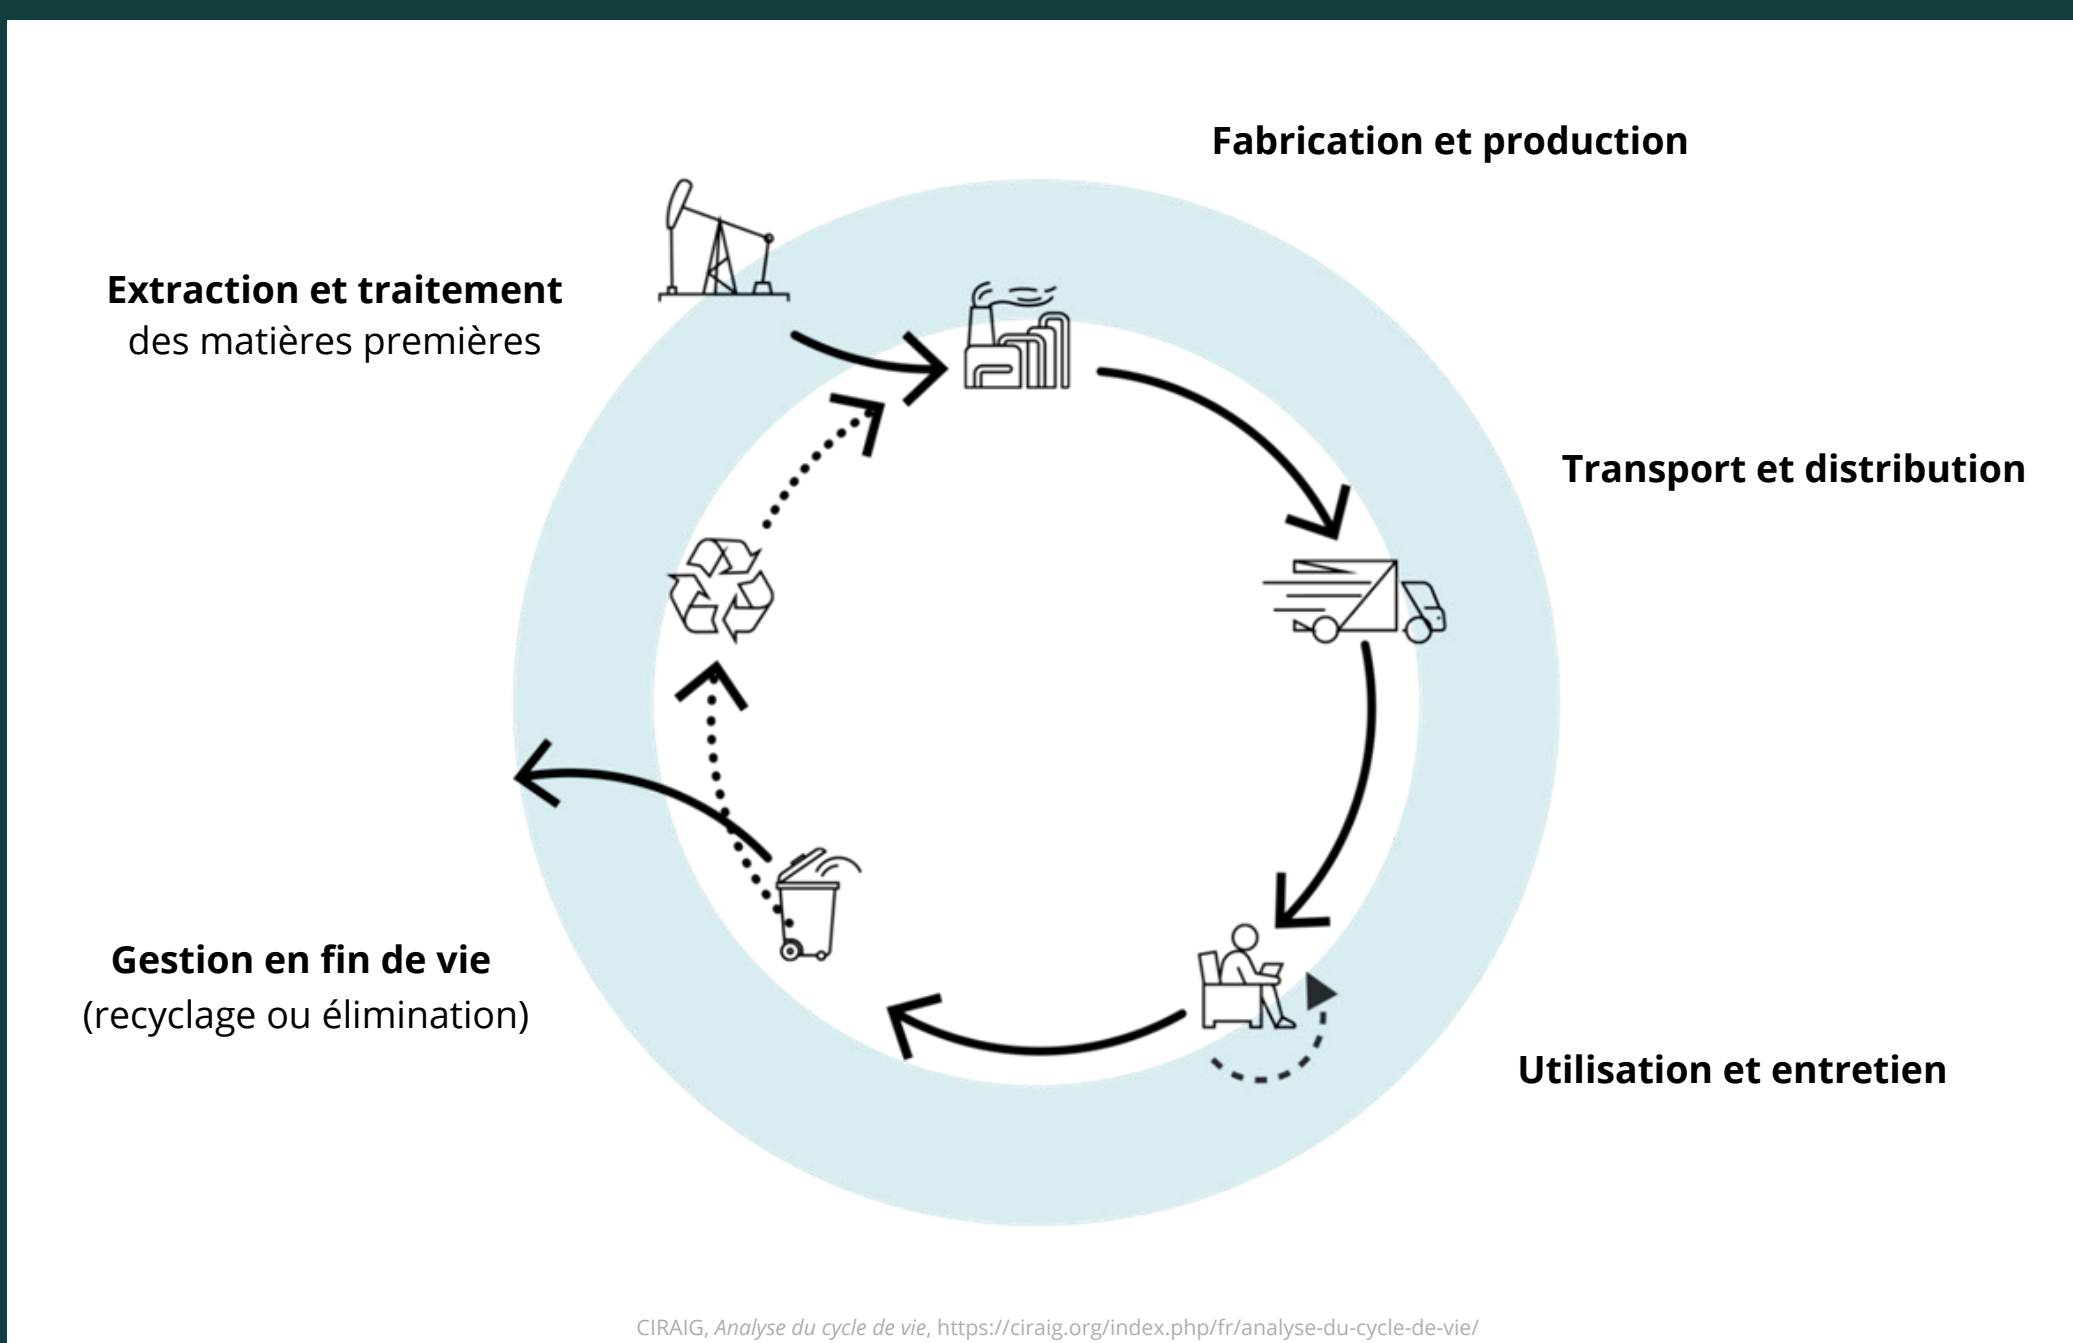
Fabrication et production

Extraction et traitement
des matières premières

Transport et distribution

Gestion en fin de vie
(recyclage ou élimination)

Utilisation et entretien

CIRAIG, *Analyse du cycle de vie*, https://ciraig.org/index.php/fr/analyse-du-cycle-de-vie/